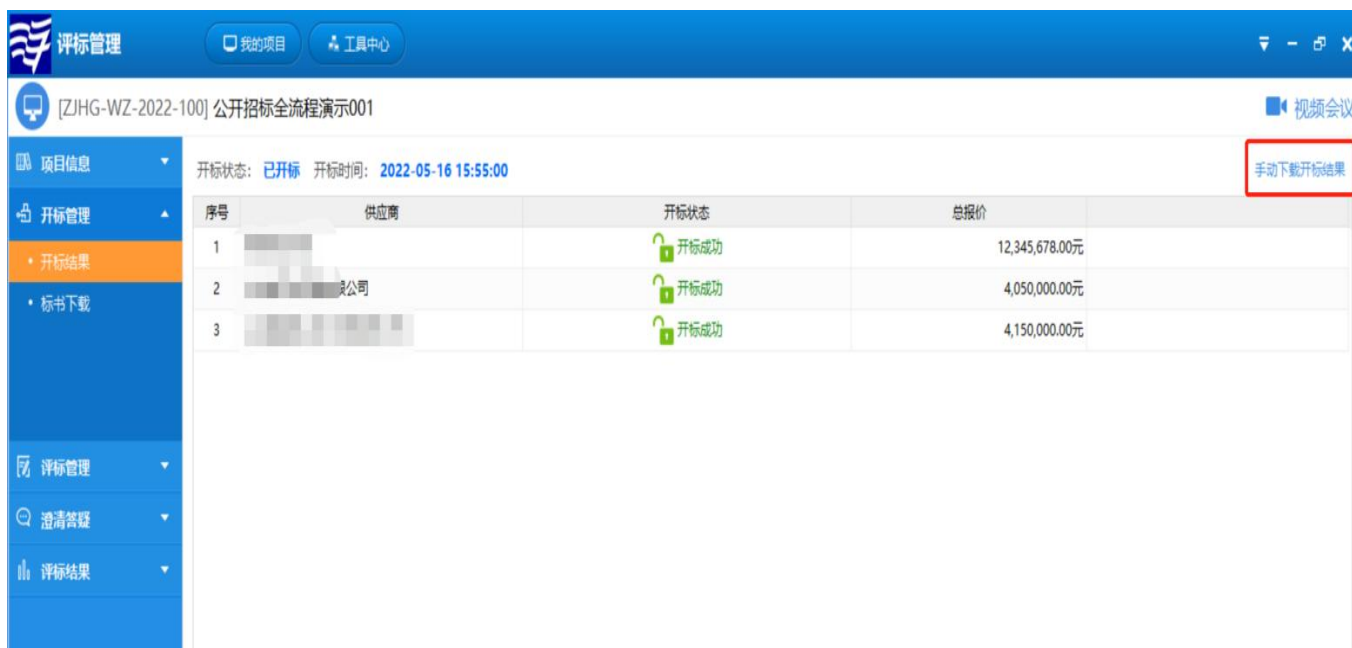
评标管理

我的项目

工具中心

[ZJHG-WZ-2022-100] 公开招标全流程演示001

视频会议

项目信息

开标管理

• 开标结果

• 标书下载

评标管理

澄清答疑

评标结果

开标状态: 已开标 开标时间: 2022-05-16 15:55:00

手动下载开标结果

| 序号 | 供应商 | 开标状态 | 总报价 |
|---|---|---|---|
| 1 | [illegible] | 开标成功 | 12,345,678.00元 |
| 2 | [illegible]公司 | 开标成功 | 4,050,000.00元 |
| 3 | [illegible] | 开标成功 | 4,150,000.00元 |